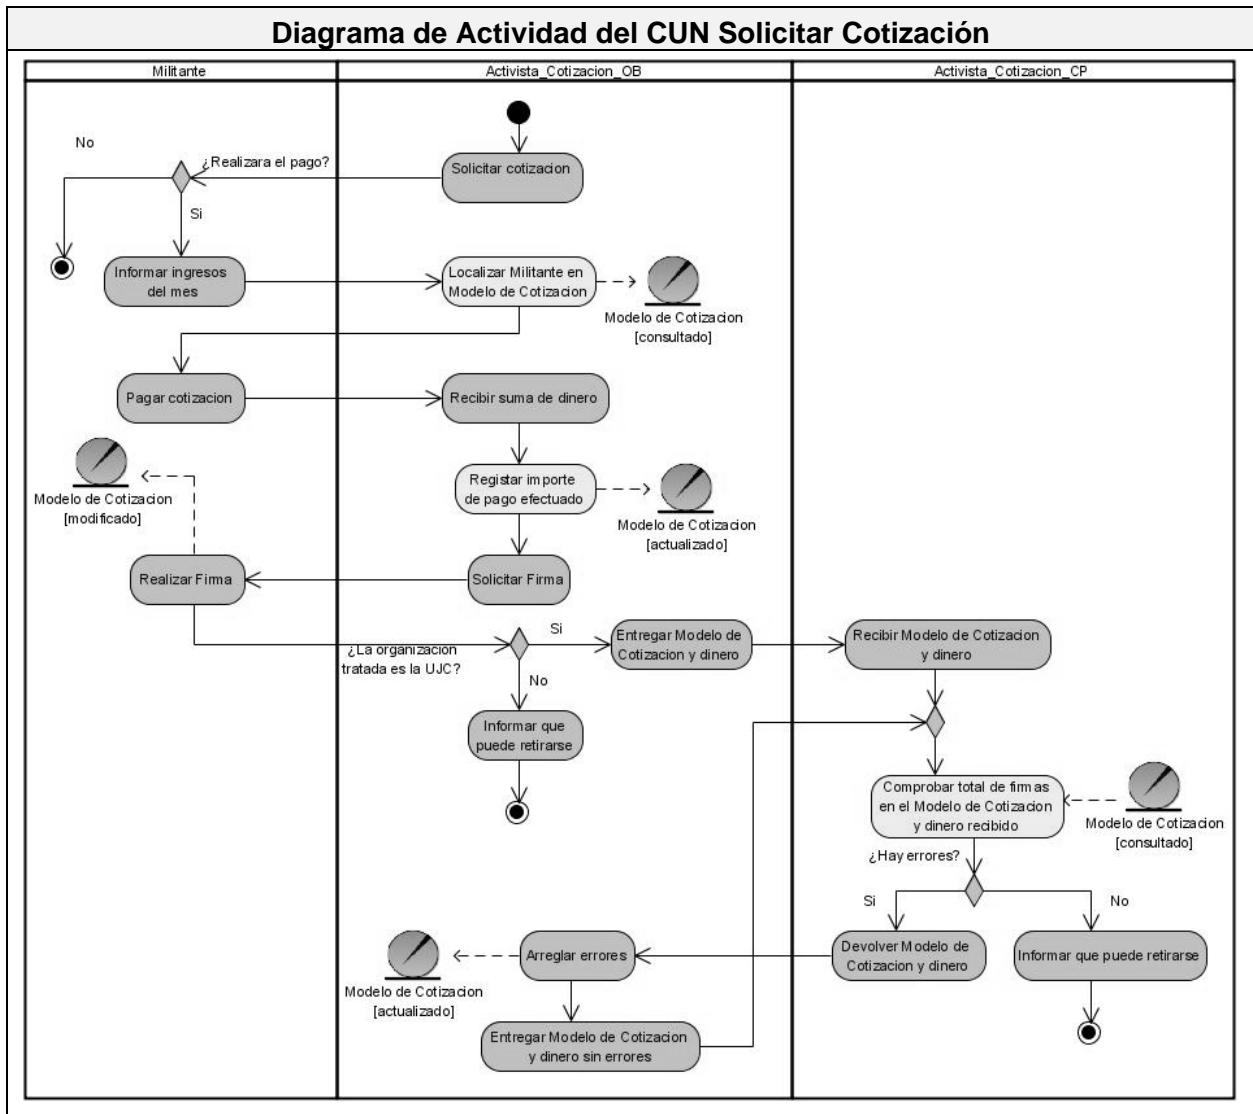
Diagrama de Actividad del CUN Solicitar Cotización

Militante

Activista_Cotizacion_OB

Activista_Cotizacion_CP

Solicitar cotizacion

¿Realizara el pago?

No

Si

Informar ingresos del mes

Localizar Militante en Modelo de Cotizacion

Modelo de Cotizacion [consultado]

Pagar cotizacion

Recibir suma de dinero

Registar importe de pago efectuado

Modelo de Cotizacion [actualizado]

Modelo de Cotizacion [modificado]

Realizar Firma

Solicitar Firma

¿La organizacion tratada es la UJC?

Si

Entregar Modelo de Cotizacion y dinero

Recibir Modelo de Cotizacion y dinero

No

Informar que puede retirarse

Comprobar total de firmas en el Modelo de Cotizacion y dinero recibido

Modelo de Cotizacion [consultado]

¿Hay errores?

Si

No

Arreglar errores

Devolver Modelo de Cotizacion y dinero

Informar que puede retirarse

Modelo de Cotizacion [actualizado]

Entregar Modelo de Cotizacion y dinero sin errores